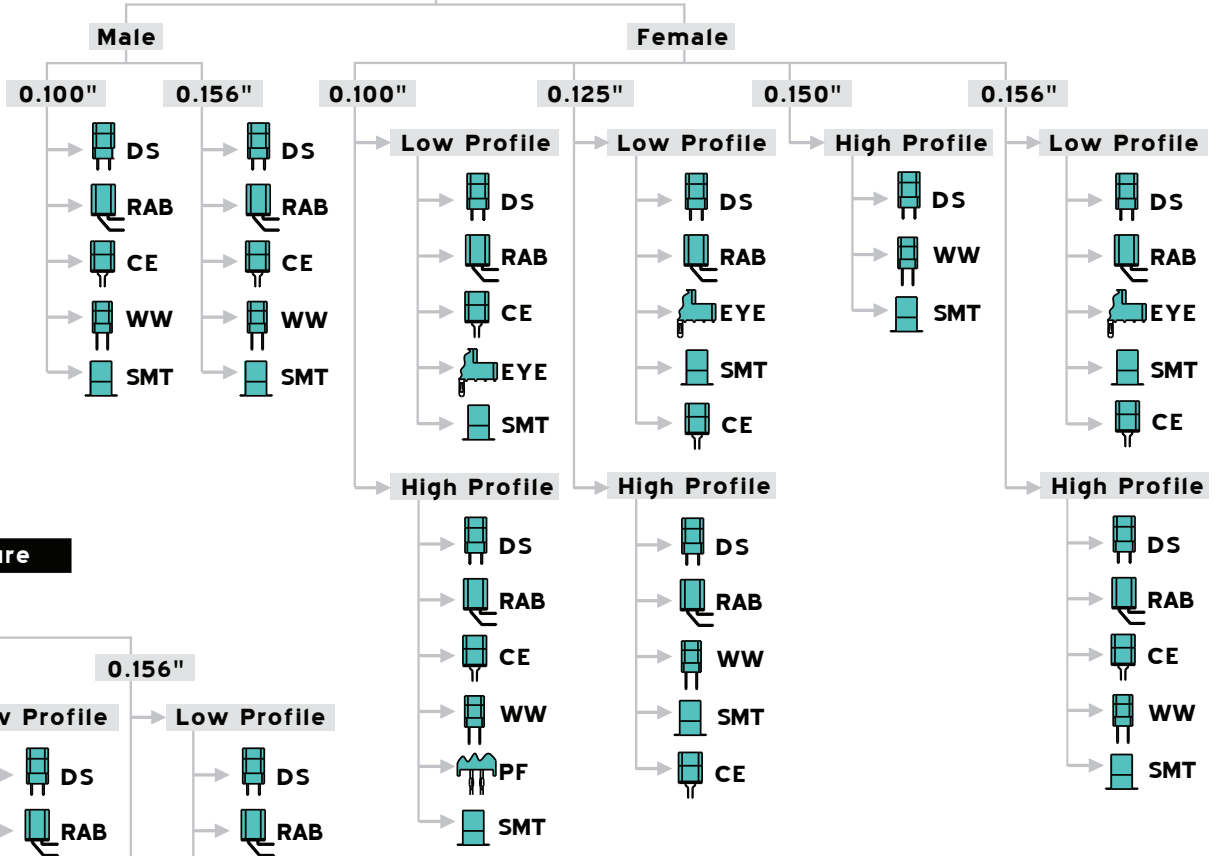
Male

Female

0.100"

0.156"

0.100"

0.125"

0.150"

0.156"

DS
RAB
CE
WW
SMT

DS
RAB
CE
WW
SMT

Low Profile
DS
RAB
CE
EYE
SMT

High Profile
DS
RAB
CE
WW
PF
SMT

Low Profile
DS
RAB
EYE
SMT
CE

High Profile
DS
RAB
WW
SMT
CE

High Profile
DS
WW
SMT

Low Profile
DS
RAB
EYE
SMT
CE

High Profile
DS
RAB
CE
WW
SMT

ure

0.156"

w Profile
DS
RAB

Low Profile
DS
RAB